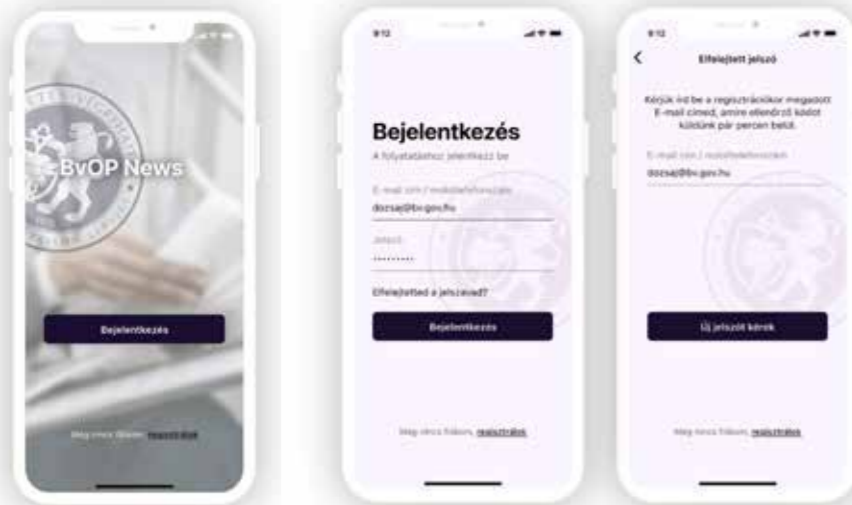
BvOP News

Bejelentkezés

Még nincs fiókom, regisztrálok

9:12

Bejelentkezés

A folytatáshoz jelentkezz be

E-mail cím / mobiltelefonszám

dozsaj@bv.gov.hu

Jelszó

••••••••••

Elfelejtetted a jelszavad?

Bejelentkezés

Még nincs fiókom, regisztrálok

9:12

Elfelejtett jelszó

Kérjük írd be a regisztrációkor megadott E-mail címed, amire ellenőrző kódot küldünk pár percen belül.

E-mail cím / mobiltelefonszám

dozsaj@bv.gov.hu

Új jelszót kérek

Még nincs fiókom, regisztrálok